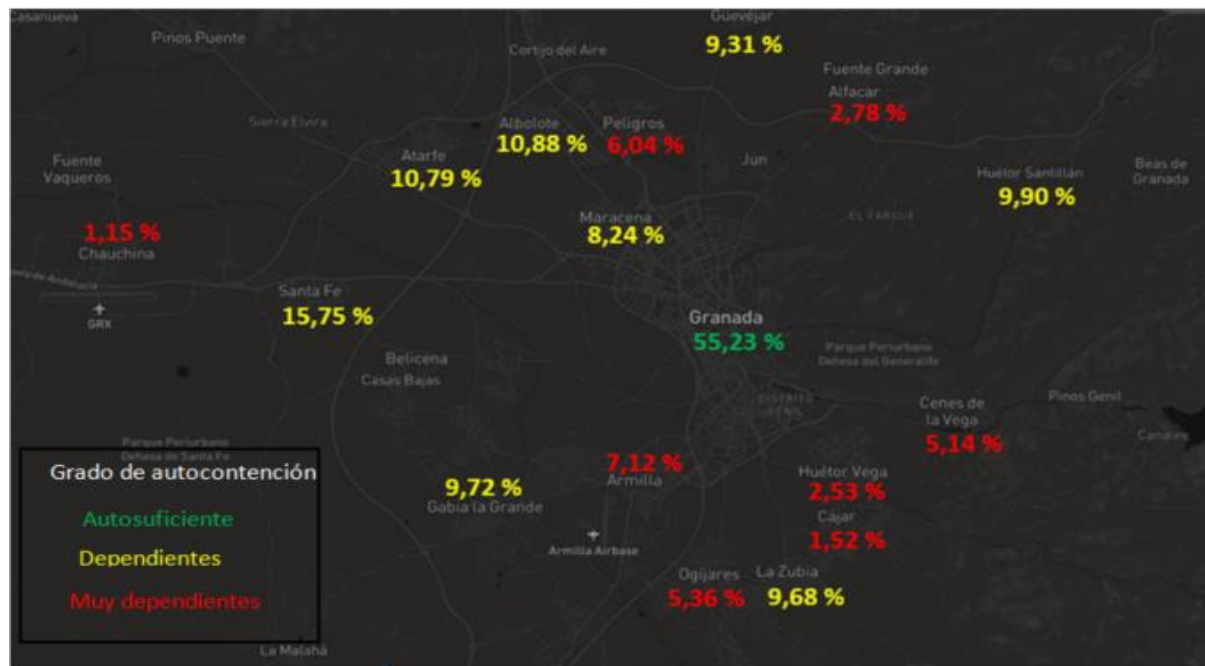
Casanueva
Pinos Puente
Cortijo del Aire
Güevéjar
9,31 %
Fuente Grande
Alfacar
2,78 %
Sierra Elvira
Albolote
10,88 %
Peligros
6,04 %
Atarfe
10,79 %
Jun
Fuente Vaqueros
Huétor Santillán
9,90 %
Beas de Granada
El Fargue
Maracena
8,24 %
1,15 %
Chauchina
Santa Fe
15,75 %
GRX
Granada
55,23 %
Parque Periurbano Dehesa del Generalife
Belicena
Casas Bajas
Distrito Genil
Cenes de la Vega
5,14 %
Pinos Genil
Canales
Parque Periurbano Dehesa de Santa Fe
Grado de autocontención
Autosuficiente
Dependientes
Muy dependientes
7,12 %
Armilla
9,72 %
Gabia la Grande
Armilla Airbase
Huétor Vega
2,53 %
Cájar
1,52 %
Ogíjares
5,36 %
La Zubia
9,68 %
La Malahá